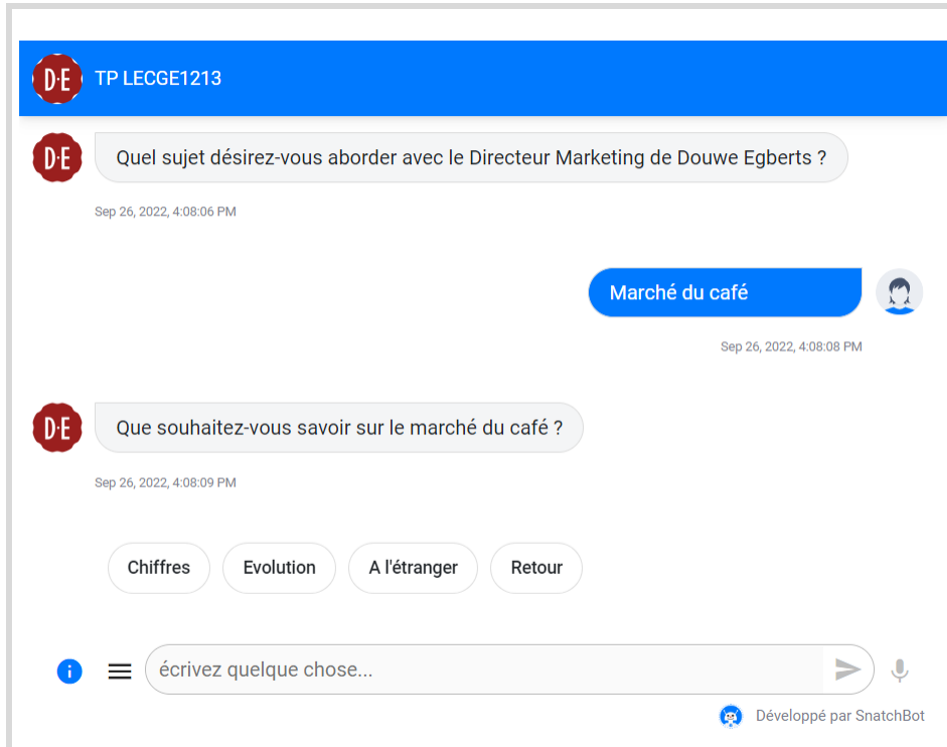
D·E TP LECGE1213

D·E Quel sujet désirez-vous aborder avec le Directeur Marketing de Douwe Egberts ?

Sep 26, 2022, 4:08:06 PM

Marché du café

Sep 26, 2022, 4:08:08 PM

D·E Que souhaitez-vous savoir sur le marché du café ?

Sep 26, 2022, 4:08:09 PM

Chiffres

Evolution

A l'étranger

Retour

écrivez quelque chose...

Développé par SnatchBot